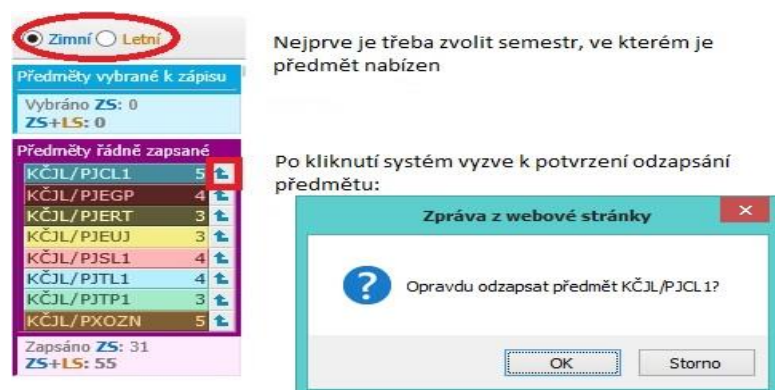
Zimní Letní

Předměty vybrané k zápisu

Vybráno ZS: 0
ZS+LS: 0

Předměty řádně zapsané

| | |
|---|---|
| KČJL/PJCL1 | 5 |
| KČJL/PJEGP | 4 |
| KČJL/PJERT | 3 |
| KČJL/PJEUJ | 3 |
| KČJL/PJSL1 | 4 |
| KČJL/PJTL1 | 4 |
| KČJL/PJTP1 | 3 |
| KČJL/PXOZN | 5 |

Zapsáno ZS: 31
ZS+LS: 55

Nejprve je třeba zvolit semestr, ve kterém je předmět nabízen

Po kliknutí systém vyzve k potvrzení odzapsání předmětu:

Zpráva z webové stránky

Opravdu odzapsat předmět KČJL/PJCL1?

OK

Storno